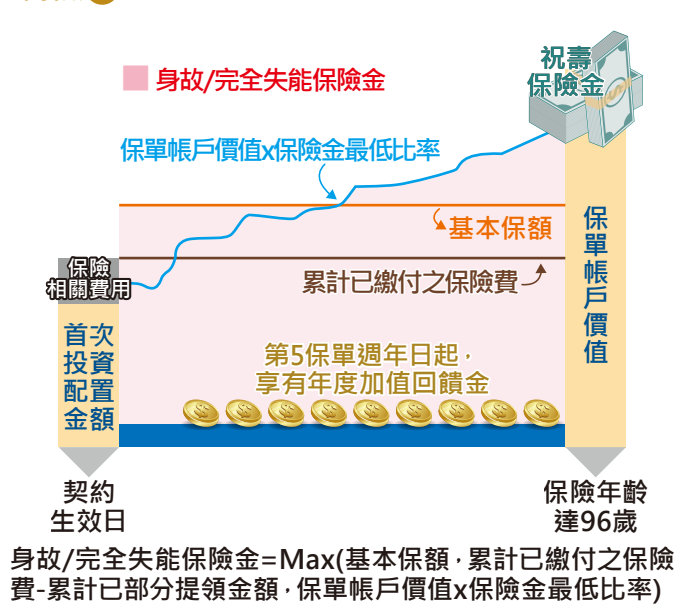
身故/完全失能保險金

祝壽保險金

保單帳戶價值x保險金最低比率

基本保額

保險相關費用

累計已繳付之保險費

保單帳戶價值

首次投資配置金額

第5保單週年日起，享有年度加值回饋金

契約生效日

保險年齡達96歲

身故/完全失能保險金=Max(基本保額，累計已繳付之保險費-累計已部分提領金額，保單帳戶價值x保險金最低比率)